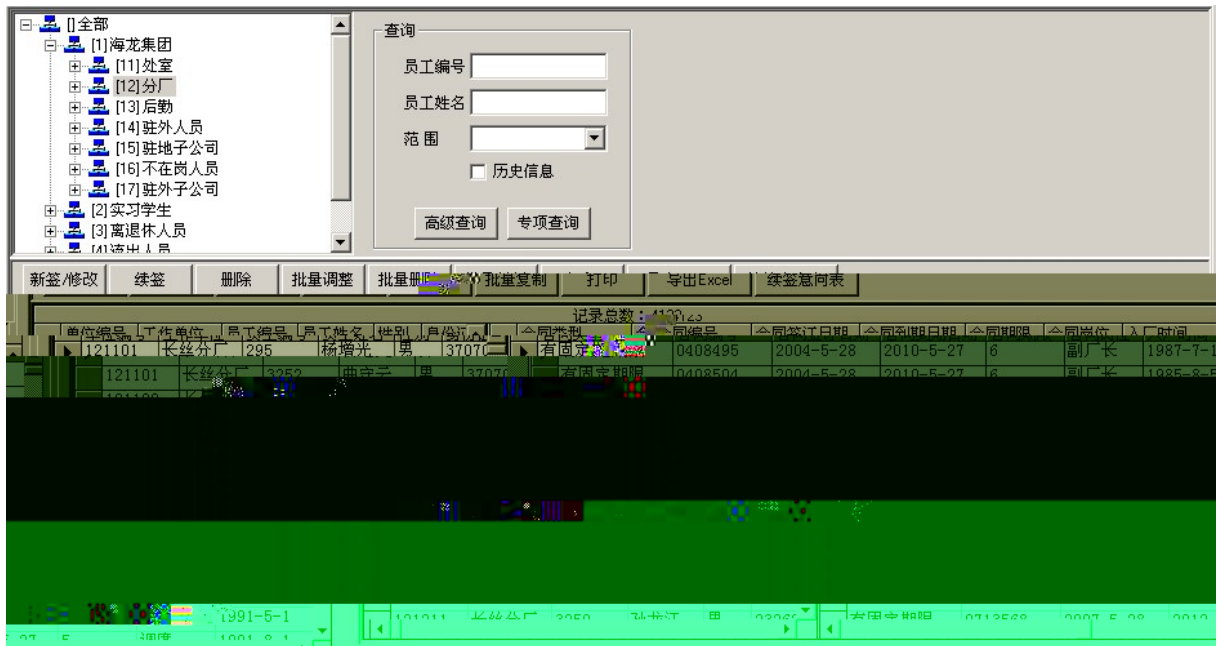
[]全部
[1]海龙集团
[11]处室
[12]分厂
[13]后勤
[14]驻外人员
[15]驻地子公司
[16]不在岗人员
[17]驻外子公司
[2]实习学生
[3]离退休人员
[4][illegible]

查询
员工编号
员工姓名
范 围
历史信息
高级查询
专项查询

新签/修改
续签
删除
批量调整
批量删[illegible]
批量复制
打印
导出Excel
续签意向表

记录总数：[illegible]

| 单位编号 | 工作单位 | 员工编号 | 员工姓名 | 性别 | 身份证 | 合同类型 | 合同编号 | 合同签订日期 | 合同到期日期 | 合同期限 | 合同岗位 | 入厂时间 |
|---|---|---|---|---|---|---|---|---|---|---|---|---|
| 121101 | 长丝分厂 | 295 | 杨增光 | 男 | 3707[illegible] | 有固定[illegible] | 0408495 | 2004-5-28 | 2010-5-27 | 6 | 副厂长 | 1987-7-1 |
| 121101 | 长丝分厂 | 3252 | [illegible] | 男 | 3707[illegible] | 有固定期限 | 0408504 | 2004-5-28 | 2010-5-27 | 6 | 副厂长 | 1985-8-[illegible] |

1991-5-1
121011 长丝分厂 3250 孙书江 男 3326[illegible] 有固定期限 0713568 2007-5-28 2012
调度 1991-8-1